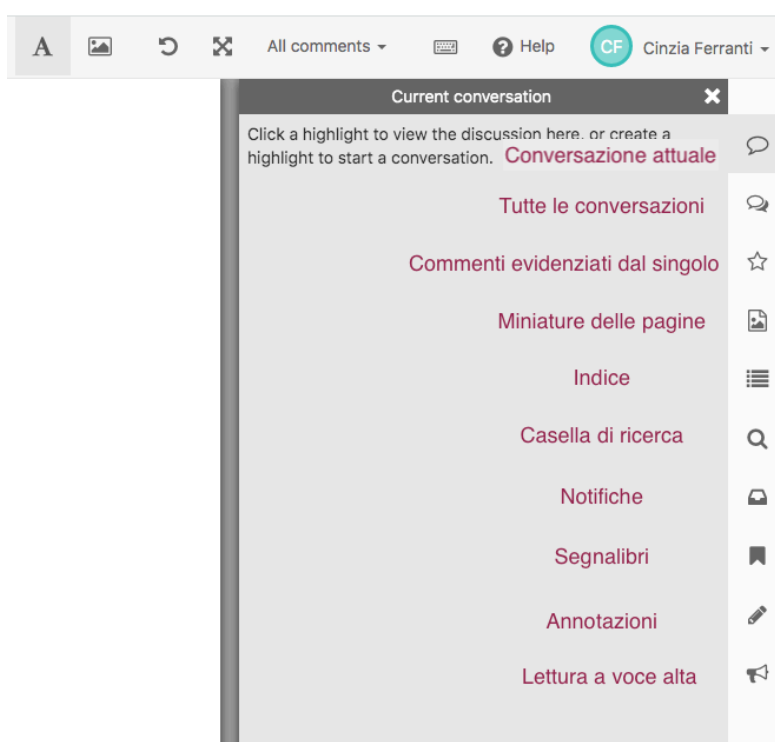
A

All comments

Help

CF Cinzia Ferranti

Current conversation

Click a highlight to view the discussion here. or create a highlight to start a conversation.

Conversazione attuale

Tutte le conversazioni

Commenti evidenziati dal singolo

Miniature delle pagine

Indice

Casella di ricerca

Notifiche

Segnalibri

Annotazioni

Lettura a voce alta